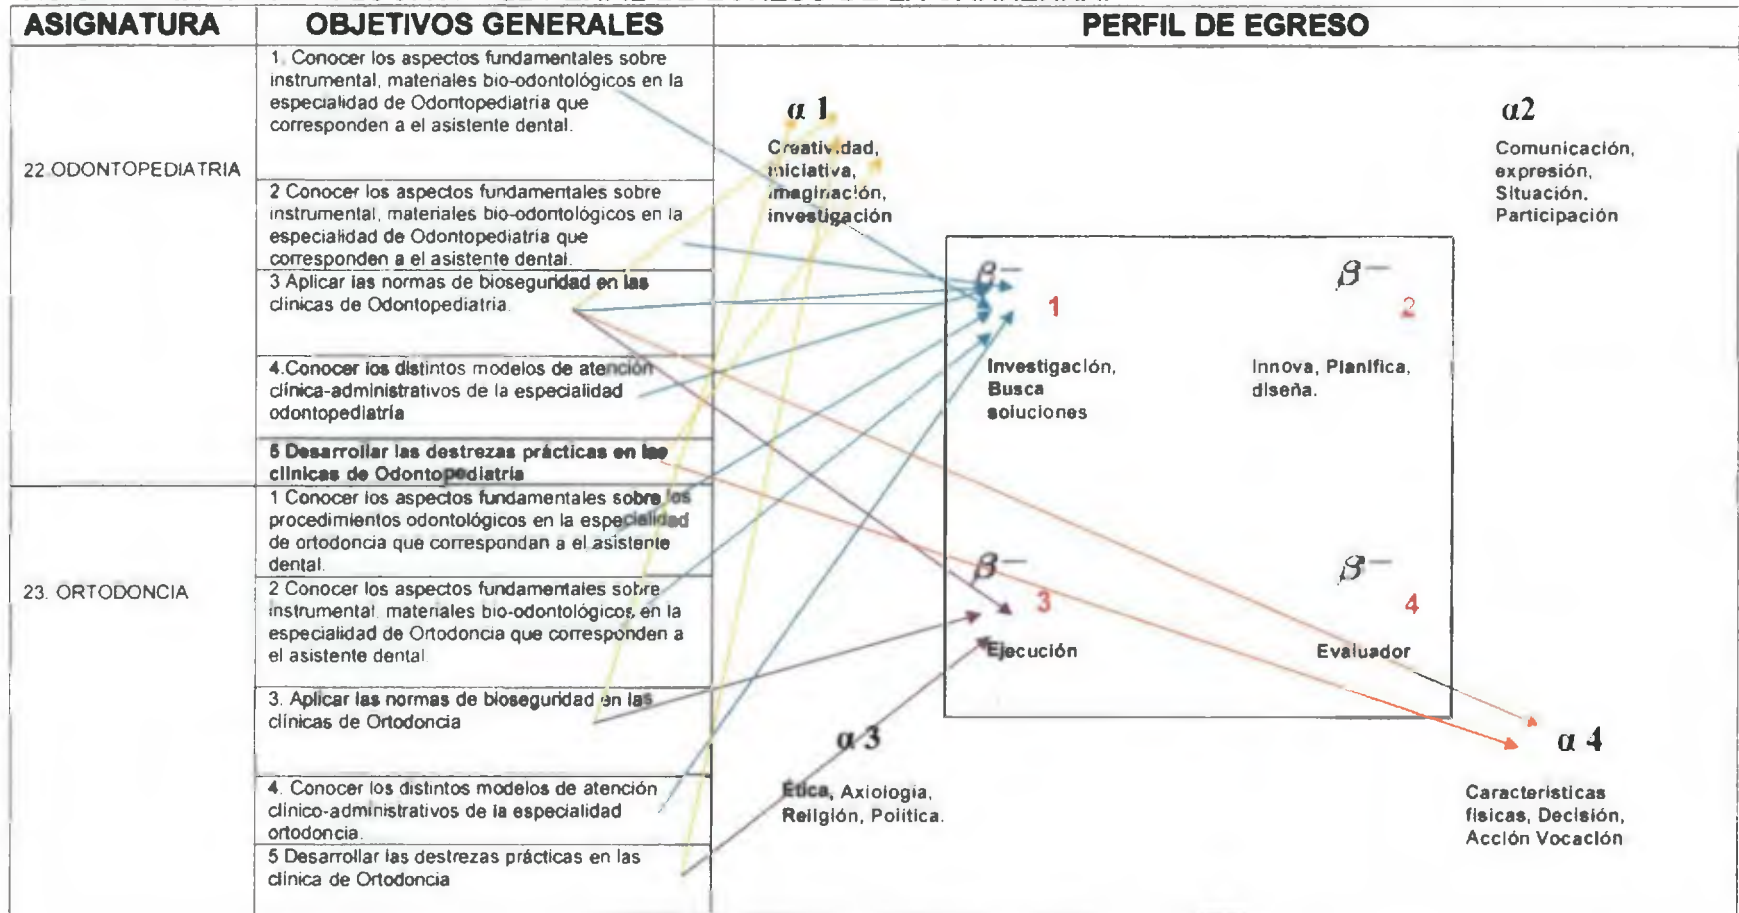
| ASIGNATURA | OBJETIVOS GENERALES |
|---|---|
| 22 ODONTOPEDIATRIA | 1. Conocer los aspectos fundamentales sobre instrumental, materiales bio-odontológicos en la especialidad de Odontopediatria que corresponden a el asistente dental. |
| | 2 Conocer los aspectos fundamentales sobre instrumental, materiales bio-odontológicos en la especialidad de Odontopediatria que corresponden a el asistente dental. |
| | 3 Aplicar las normas de bioseguridad en las clinicas de Odontopediatria. |
| | 4.Conocer los distintos modelos de atención clínica-administrativos de la especialidad odontopediatria |
| | 5 Desarrollar las destrezas prácticas en las clinicas de Odontopediatria |
| 23. ORTODONCIA | 1 Conocer los aspectos fundamentales sobre los procedimientos odontológicos en la especialidad de ortodoncia que correspondan a el asistente dental. |
| | 2 Conocer los aspectos fundamentales sobre instrumental materiales bio-odontológicos en la especialidad de Ortodoncia que corresponden a el asistente dental |
| | 3. Aplicar las normas de bioseguridad en las clinicas de Ortodoncia |
| | 4. Conocer los distintos modelos de atención clinico-administrativos de la especialidad ortodoncia. |
| | 5 Desarrollar las destrezas prácticas en las clinica de Ortodoncia |

PERFIL DE EGRESO

$\alpha$ 1
Creatividad, iniciativa, imaginación, investigación

$\alpha 2$
Comunicación, expresión, Situación, Participación

$\beta^-$ 1
Investigación, Busca soluciones

$\beta^-$ 2
Innova, Planifica, diseña.

$\beta^-$ 3
Ejecución

$\beta^-$ 4
Evaluador

$\alpha$ 3
Ética, Axiologia, Religión, Politica.

$\alpha$ 4
Caracteristicas fisicas, Decisión, Acción Vocación